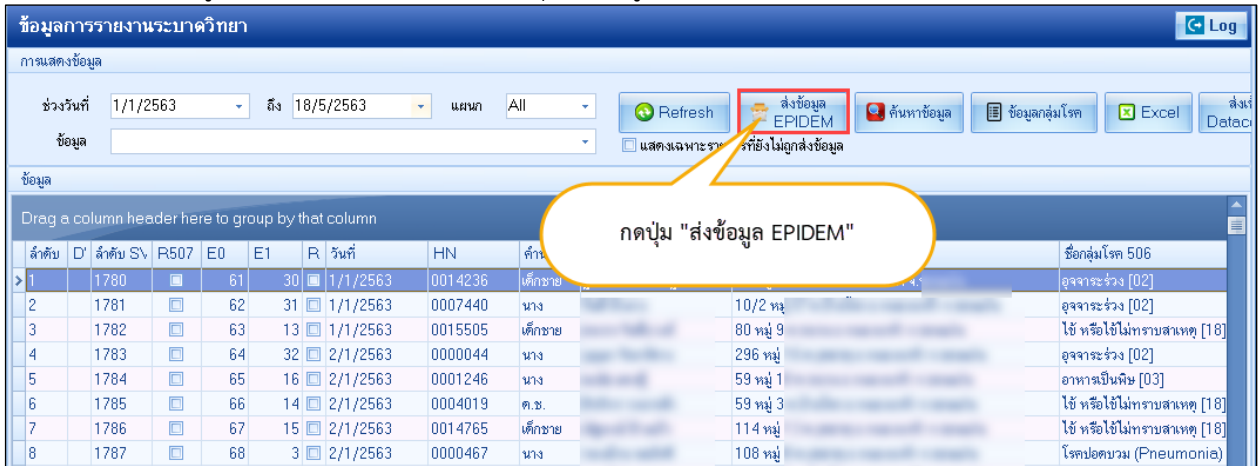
ข้อมูลการรายงานระบาดวิทยา

Log

การแสดงข้อมูล

ช่วงวันที่ 1/1/2563 ถึง 18/5/2563 แผนก All

ข้อมูล

Refresh

ส่งข้อมูล EPIDEM

ค้นหาข้อมูล

ข้อมูลกลุ่มโรค

Excel

ส่ง Datac

แสดงเฉพาะรา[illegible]ที่ยังไม่ถูกส่งข้อมูล

ข้อมูล

Drag a column header here to group by that column

กดปุ่ม "ส่งข้อมูล EPIDEM"

| ลำดับ | D' | ลำดับ S\ | R507 | E0 | E1 | R | วันที่ | HN | คำ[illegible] | | | | ชื่อกลุ่มโรค 506 |
|---|---|---|---|---|---|---|---|---|---|---|---|---|---|
| 1 | | 1780 | | 61 | 30 | | 1/1/2563 | 0014236 | เด็กชาย | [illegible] | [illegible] | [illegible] | อุจจาระร่วง [02] |
| 2 | | 1781 | | 62 | 31 | | 1/1/2563 | 0007440 | นาง | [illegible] | 10/2 หมู่ | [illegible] | อุจจาระร่วง [02] |
| 3 | | 1782 | | 63 | 13 | | 1/1/2563 | 0015505 | เด็กชาย | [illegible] | 80 หมู่ 9 | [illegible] | ไข้ หรือไข้ไม่ทราบสาเหตุ [18] |
| 4 | | 1783 | | 64 | 32 | | 2/1/2563 | 0000044 | นาง | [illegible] | 296 หมู่ | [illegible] | อุจจาระร่วง [02] |
| 5 | | 1784 | | 65 | 16 | | 2/1/2563 | 0001246 | นาง | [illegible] | 59 หมู่ 1 | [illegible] | อาหารเป็นพิษ [03] |
| 6 | | 1785 | | 66 | 14 | | 2/1/2563 | 0004019 | ด.ช. | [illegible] | 59 หมู่ 3 | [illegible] | ไข้ หรือไข้ไม่ทราบสาเหตุ [18] |
| 7 | | 1786 | | 67 | 15 | | 2/1/2563 | 0014765 | เด็กชาย | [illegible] | 114 หมู่ | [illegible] | ไข้ หรือไข้ไม่ทราบสาเหตุ [18] |
| 8 | | 1787 | | 68 | 3 | | 2/1/2563 | 0000467 | นาง | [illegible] | 108 หมู่ | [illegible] | โรคปอดบวม (Pneumonia) |